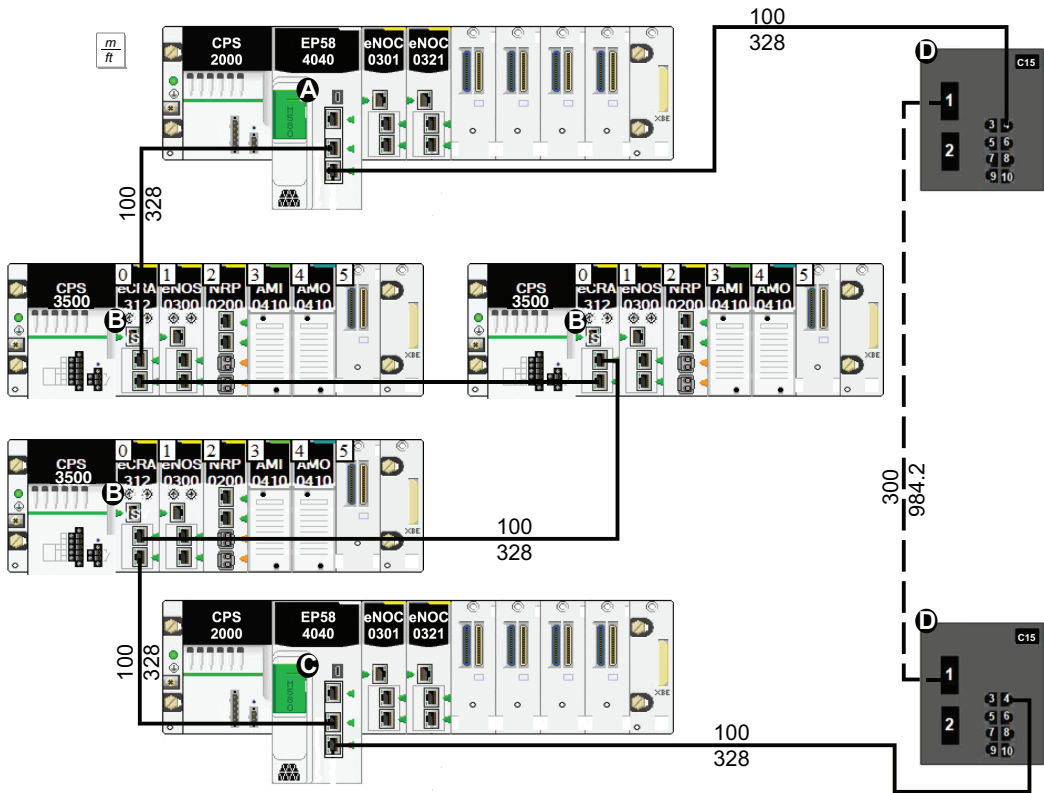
$\frac{m}{ft}$

CPS 2000
EP58 4040
eNOC 0301
eNOC 0321
A
XBE

100
328

D
C15
1
2
3 4
5 6
7 8
9 10

100
328

0 1 2 3 4 5
CPS 3500
eCRA 312
eNOS 0300
NRP 0200
AMI 0410
AMO 0410
B
S
XBE

0 1 2 3 4 5
CPS 3500
eCRA 312
eNOS 0300
NRP 0200
AMI 0410
AMO 0410
B
S
XBE

300
984.2

0 1 2 3 4 5
CPS 3500
eCRA 312
eNOS 0300
NRP 0200
AMI 0410
AMO 0410
B
S
XBE

100
328

100
328

CPS 2000
EP58 4040
eNOC 0301
eNOC 0321
C
XBE

D
C15
1
2
3 4
5 6
7 8
9 10

100
328